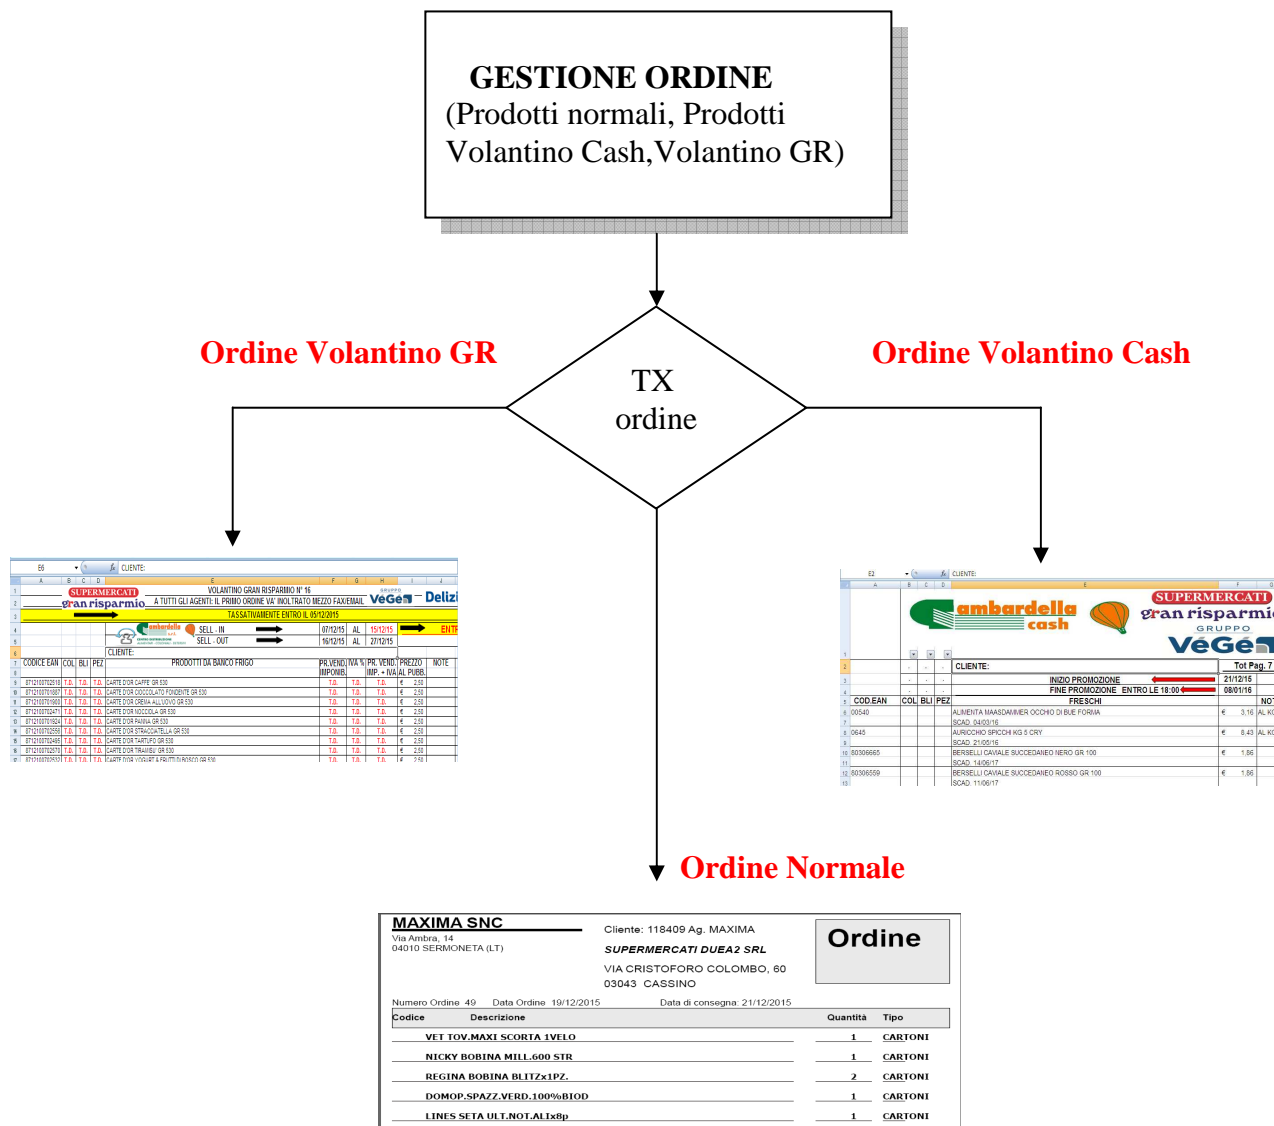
GESTIONE ORDINE
(Prodotti normali, Prodotti Volantino Cash,Volantino GR)

Ordine Volantino GR

TX
ordine

Ordine Volantino Cash

E6 CLIENTE:

SUPERMERCATI gran risparmio VOLANTINO GRAN RISPARMIO N° 16 A TUTTI GLI AGENTI: IL PRIMO ORDINE VA' INOLTRATO MEZZO FAX/EMAIL VéGé Delizi

TASSATIVAMENTE ENTRO IL 05/12/2015

SELL - IN 07/12/15 AL 15/12/15 ENTR
SELL - OUT 16/12/15 AL 27/12/15

CLIENTE:

| CODICE EAN | COL | BLI | PEZ | PRODOTTI DA BANCO FRIGO | PR.VEND. IMPONIB. | IVA % | PR. VEND. IMP. + IVA | PREZZO AL PUBB. | NOTE |
|---|---|---|---|---|---|---|---|---|---|
| | T.O. | T.O. | T.O. | CARTE D'OR CAFFE' GR 530 | T.O. | T.O. | T.O. | € 2,50 | |
| | T.O. | T.O. | T.O. | CARTE D'OR CIOCCOLATO FONDENTE GR 530 | T.O. | T.O. | T.O. | € 2,50 | |
| | T.O. | T.O. | T.O. | CARTE D'OR CREMA ALL'UOVO GR 530 | T.O. | T.O. | T.O. | € 2,50 | |
| | T.O. | T.O. | T.O. | CARTE D'OR NOCCIOLA GR 530 | T.O. | T.O. | T.O. | € 2,50 | |
| | T.O. | T.O. | T.O. | CARTE D'OR PANNA GR 530 | T.O. | T.O. | T.O. | € 2,50 | |
| | T.O. | T.O. | T.O. | CARTE D'OR STRACCIATELLA GR 530 | T.O. | T.O. | T.O. | € 2,50 | |
| | T.O. | T.O. | T.O. | CARTE D'OR TARTUFO GR 530 | T.O. | T.O. | T.O. | € 2,50 | |
| | T.O. | T.O. | T.O. | CARTE D'OR TIRAMISU' GR 530 | T.O. | T.O. | T.O. | € 2,50 | |

E2 CLIENTE:

ambardella cash SUPERMERCATI gran risparmio GRUPPO VéGé

CLIENTE: Tot Pag. 7
INIZIO PROMOZIONE 21/12/15
FINE PROMOZIONE ENTRO LE 18:00 08/01/16

| COD.EAN | COL | BLI | PEZ | FRESCHI | | | NOT |
|---|---|---|---|---|---|---|---|
| 00540 | | | | ALIMENTA MAASDAMMER OCCHIO DI BUE FORMA SCAD. 04/03/16 | € | 3,16 | AL KG |
| 0645 | | | | AURICCHIO SPICCHI KG 5 CRY SCAD. 21/05/16 | € | 8,43 | AL KG |
| 80306665 | | | | BERSELLI CAVIALE SUCCEDANEO NERO GR 100 SCAD. 14/06/17 | € | 1,86 | |
| 80306559 | | | | BERSELLI CAVIALE SUCCEDANEO ROSSO GR 100 SCAD. 11/06/17 | € | 1,86 | |

Ordine Normale

MAXIMA SNC
Via Ambra, 14
04010 SERMONETA (LT)

Cliente: 118409 Ag. MAXIMA
SUPERMERCATI DUEA2 SRL
VIA CRISTOFORO COLOMBO, 60
03043 CASSINO

Ordine

Numero Ordine 49 Data Ordine 19/12/2015 Data di consegna: 21/12/2015

| Codice | Descrizione | Quantità | Tipo |
|---|---|---|---|
| | VET TOV.MAXI SCORTA 1VELO | 1 | CARTONI |
| | NICKY BOBINA MILL.600 STR | 1 | CARTONI |
| | REGINA BOBINA BLITZx1PZ. | 2 | CARTONI |
| | DOMOP.SPAZZ.VERD.100%BIOD | 1 | CARTONI |
| | LINES SETA ULT.NOT.ALIx8p | 1 | CARTONI |